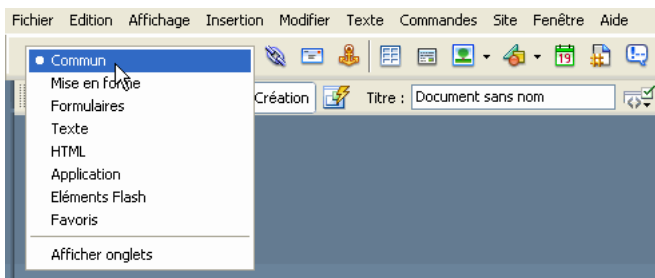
Fichier Edition Affichage Insertion Modifier Texte Commandes Site Fenêtre Aide

Commun
Mise en forme
Formulaires
Texte
HTML
Application
Eléments Flash
Favoris
Afficher onglets

Création
Titre : Document sans nom